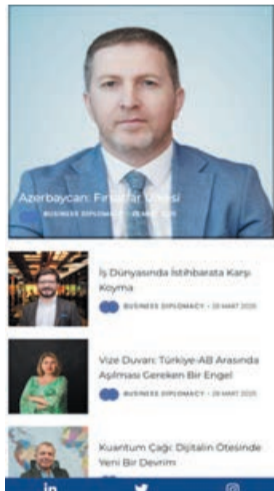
Azerbaycan: Finansal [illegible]

BUSINESS DIPLOMACY · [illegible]

İş Dünyasında İstihbarata Karşı Koyma

BUSINESS DIPLOMACY · 28 MART 2025

Vize Duvarı: Türkiye-AB Arasında Aşılması Gereken Bir Engel

BUSINESS DIPLOMACY · 28 MART 2025

Kuantum Çağı: Dijitalin Ötesinde Yeni Bir Devrim

in